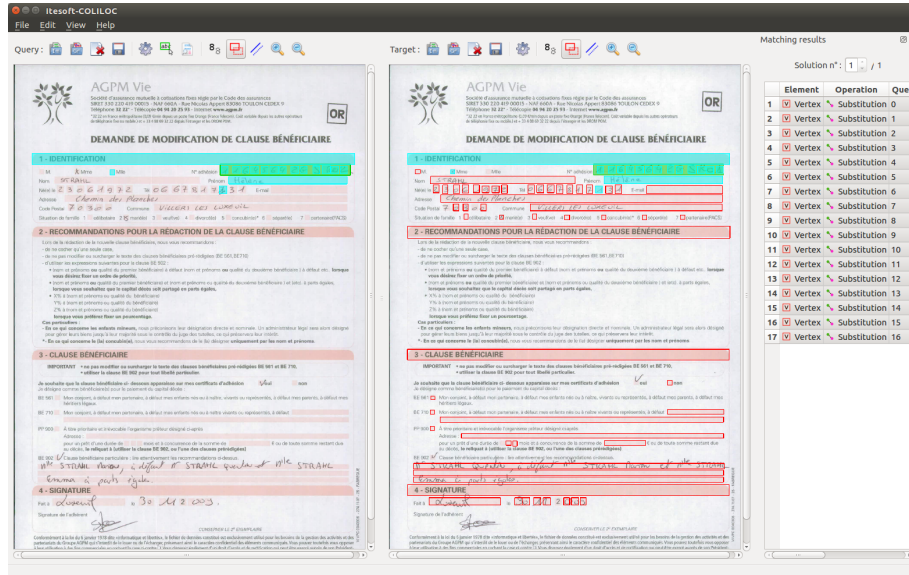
Itesoft-COLILOC

File Edit View Help

Query :

Target :

Matching results

Solution n° : 1 / 1

| | Element | Operation | Que |
|---|---|---|---|
| 1 | Vertex | Substitution | 0 |
| 2 | Vertex | Substitution | 1 |
| 3 | Vertex | Substitution | 2 |
| 4 | Vertex | Substitution | 3 |
| 5 | Vertex | Substitution | 4 |
| 6 | Vertex | Substitution | 5 |
| 7 | Vertex | Substitution | 6 |
| 8 | Vertex | Substitution | 7 |
| 9 | Vertex | Substitution | 8 |
| 10 | Vertex | Substitution | 9 |
| 11 | Vertex | Substitution | 10 |
| 12 | Vertex | Substitution | 11 |
| 13 | Vertex | Substitution | 12 |
| 14 | Vertex | Substitution | 13 |
| 15 | Vertex | Substitution | 14 |
| 16 | Vertex | Substitution | 15 |
| 17 | Vertex | Substitution | 16 |

AGPM Vie

OR

DEMANDE DE MODIFICATION DE CLAUSE BÉNÉFICIAIRE

1 - IDENTIFICATION

2 - RECOMMANDATIONS POUR LA RÉDACTION DE LA CLAUSE BÉNÉFICIAIRE

3 - CLAUSE BÉNÉFICIAIRE

4 - SIGNATURE

AGPM Vie

OR

DEMANDE DE MODIFICATION DE CLAUSE BÉNÉFICIAIRE

1 - IDENTIFICATION

2 - RECOMMANDATIONS POUR LA RÉDACTION DE LA CLAUSE BÉNÉFICIAIRE

3 - CLAUSE BÉNÉFICIAIRE

4 - SIGNATURE